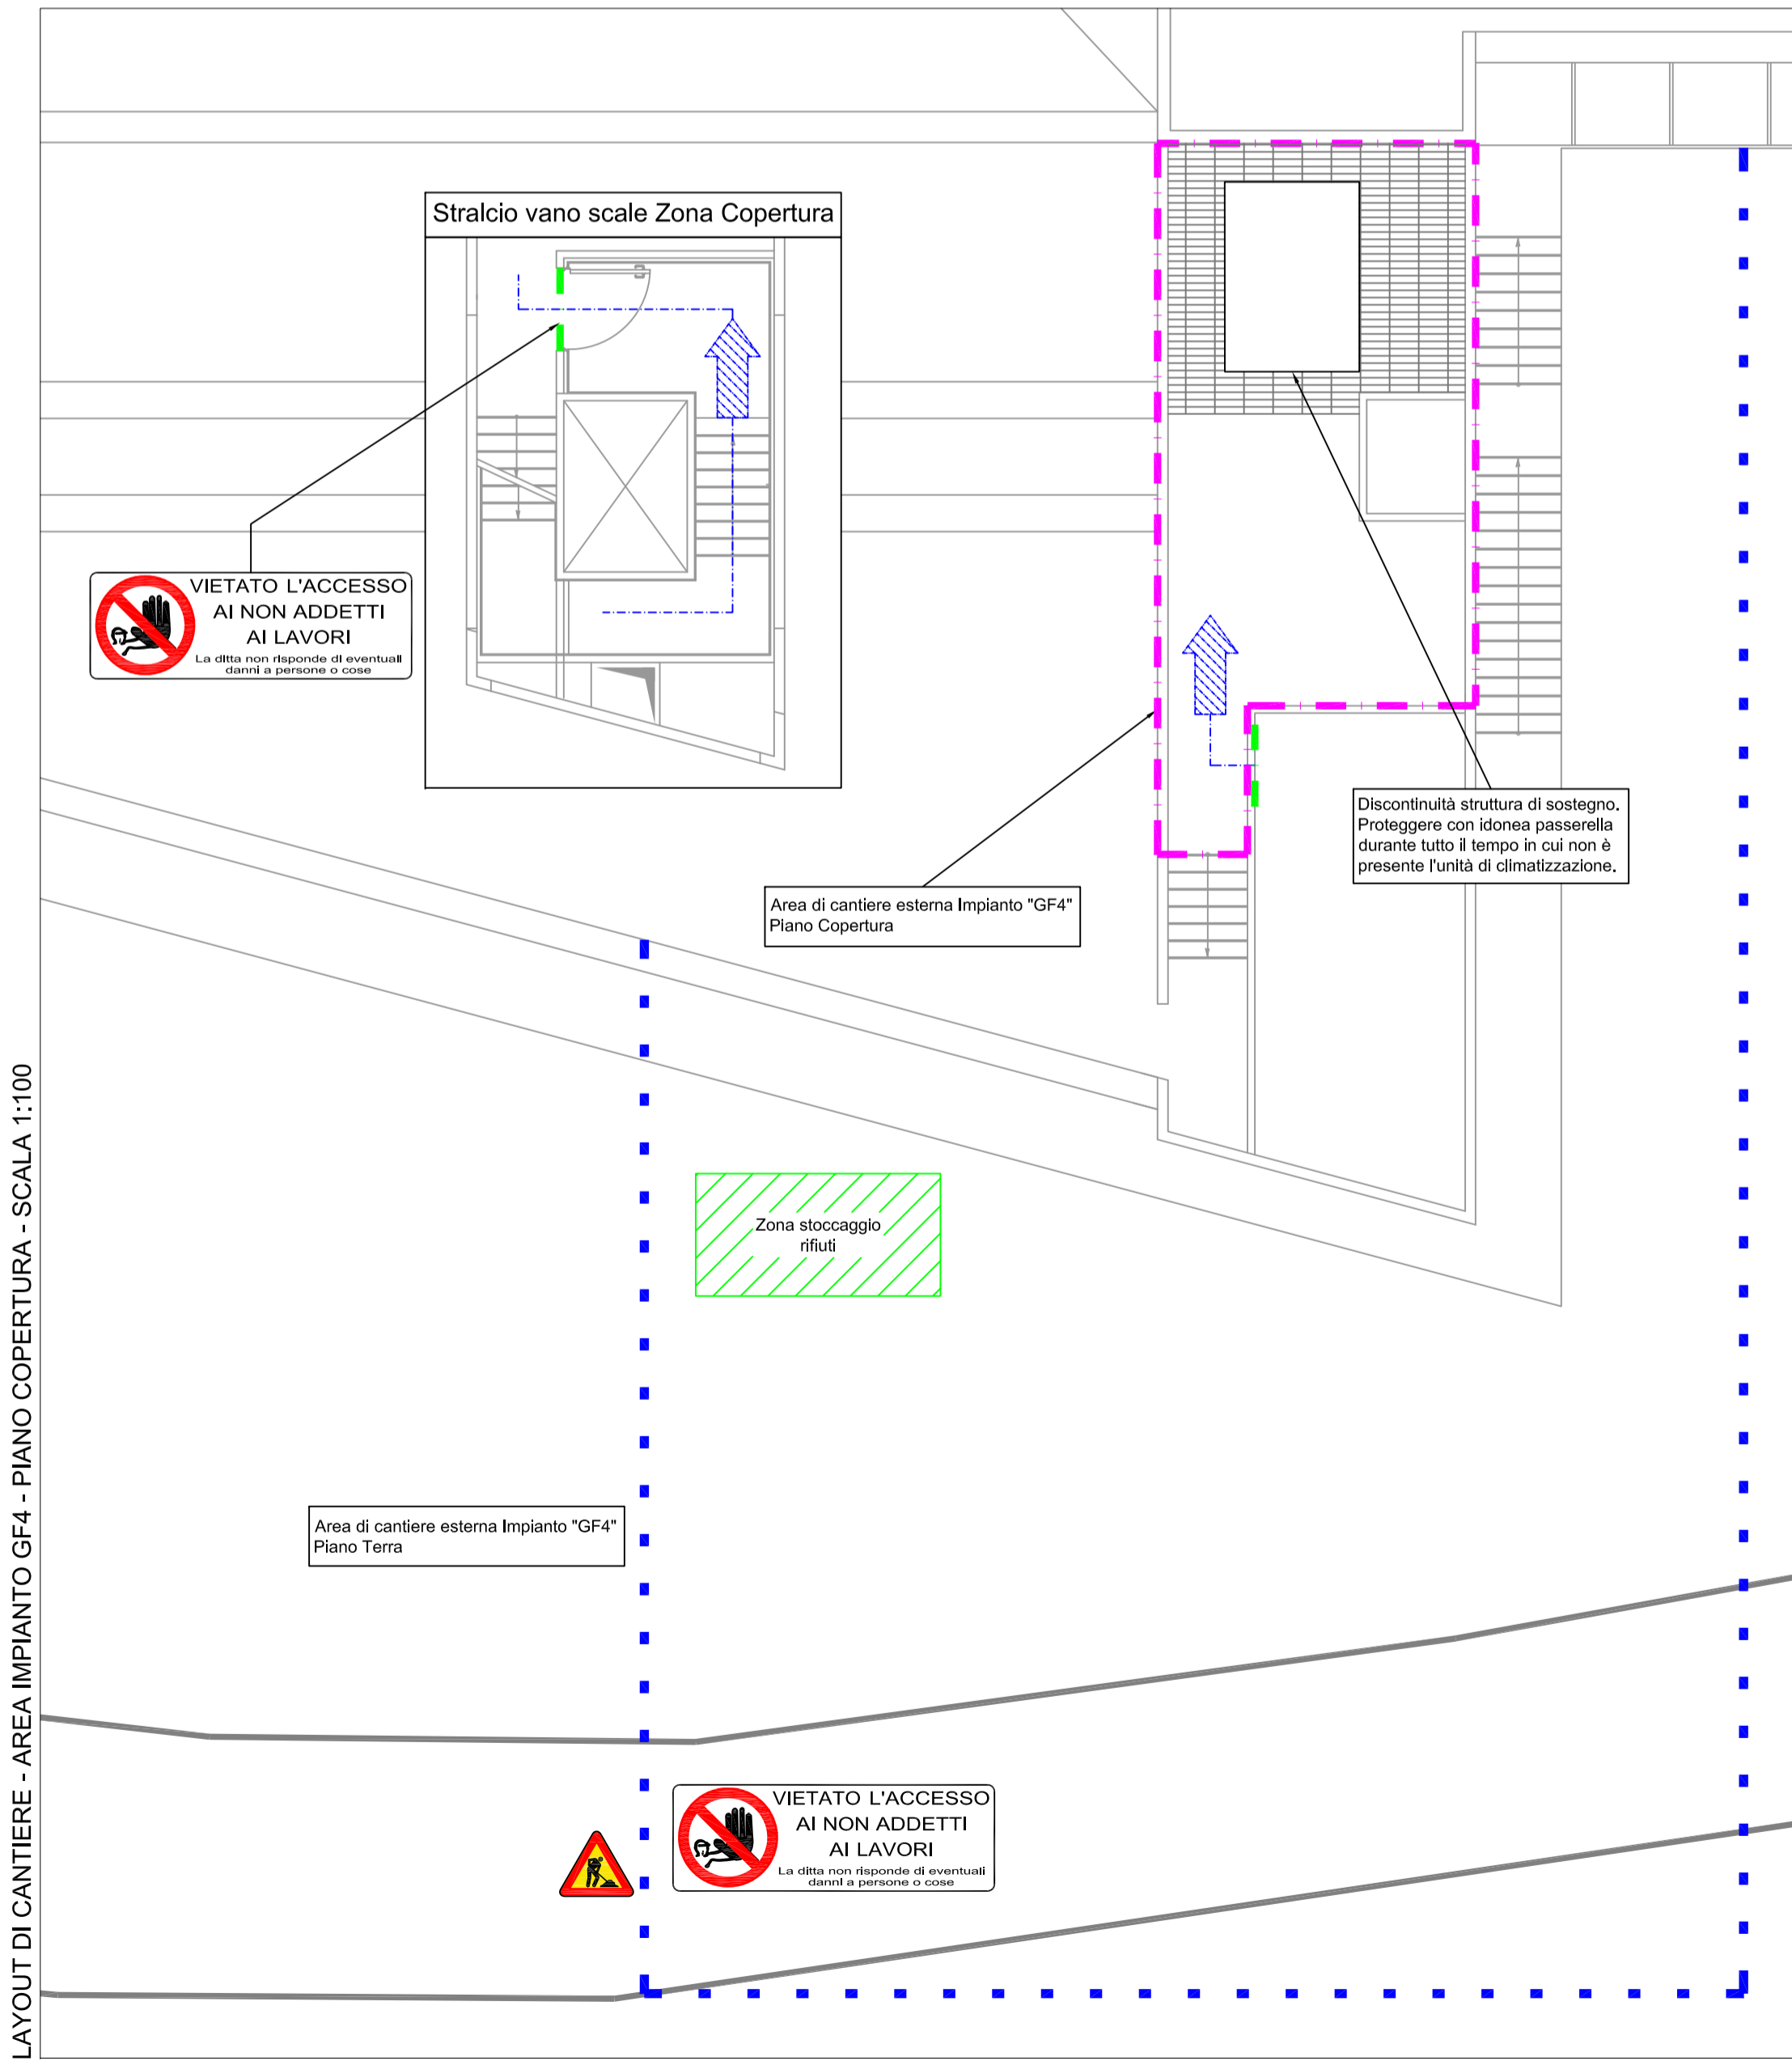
LAYOUT DI CANTIERE - AREA IMPIANTO GF4 - PIANO COPERTURA - SCALA 1:100

Stralcio vano scale Zona Copertura

VIETATO L'ACCESSO
AI NON ADDETTI
AI LAVORI
La ditta non risponde di eventuali danni a persone o cose

Discontinuità struttura di sostegno. Proteggere con idonea passerella durante tutto il tempo in cui non è presente l'unità di climatizzazione.

Area di cantiere esterna Impianto "GF4" Piano Copertura

Zona stoccaggio rifiuti

Area di cantiere esterna Impianto "GF4" Piano Terra

VIETATO L'ACCESSO
AI NON ADDETTI
AI LAVORI
La ditta non risponde di eventuali danni a persone o cose